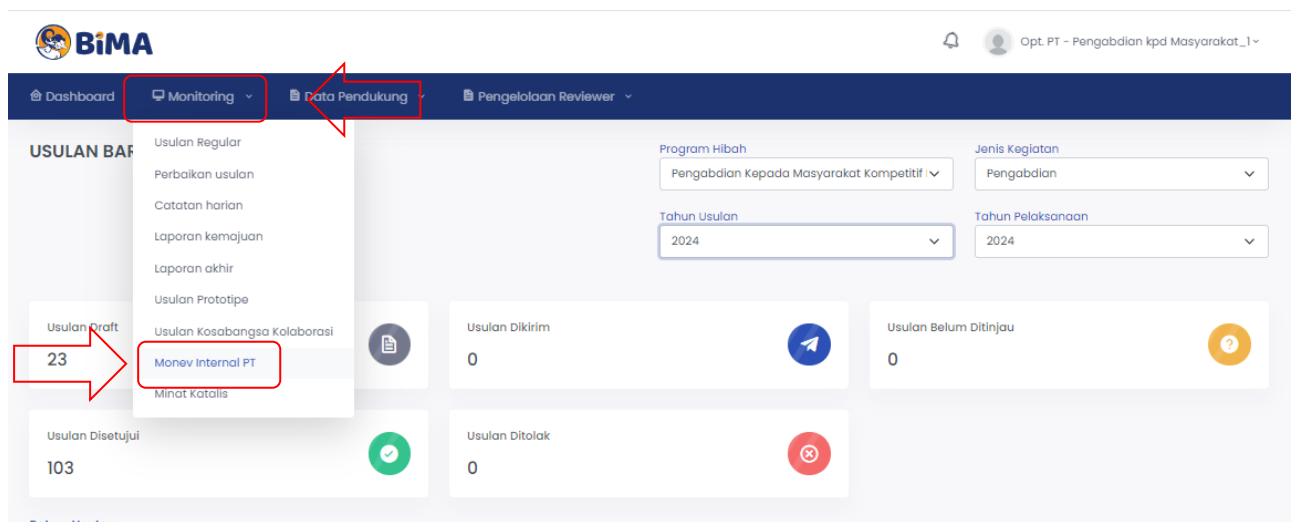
BIMA

Opt. PT - Pengabdian kpd Masyarakat_1

Dashboard
Monitoring
Data Pendukung
Pengelolaan Reviewer

Usulan Regular
Perbaikan usulan
Catatan harian
Laporan kemajuan
Laporan akhir
Usulan Prototipe
Usulan Kosabangsa Kolaborasi
Monev Internal PT
Minat Katalis

USULAN BAR

Program Hibah
Pengabdian Kepada Masyarakat Kompetitif I
Jenis Kegiatan
Pengabdian
Tahun Usulan
2024
Tahun Pelaksanaan
2024

Usulan Draft
23

Usulan Dikirim
0

Usulan Belum Ditinjau
0

Usulan Disetujui
103

Usulan Ditolak
0